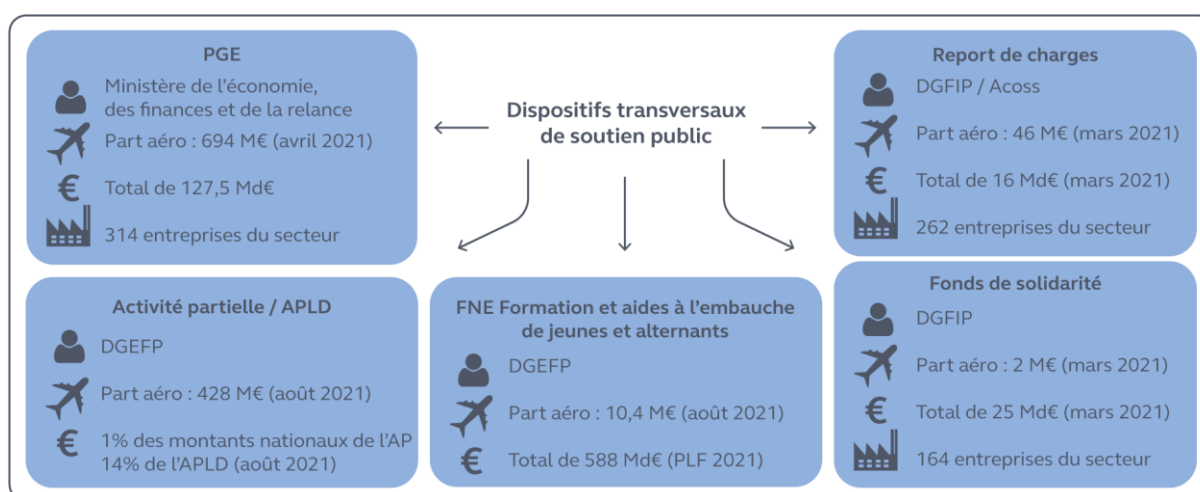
PGE

Ministère de l'économie, des finances et de la relance

Part aéro : 694 M€ (avril 2021)

Total de 127,5 Md€

314 entreprises du secteur

Dispositifs transversaux de soutien public

Report de charges

DGFIP / Acoss

Part aéro : 46 M€ (mars 2021)

Total de 16 Md€ (mars 2021)

262 entreprises du secteur

Activité partielle / APLD

DGEFP

Part aéro : 428 M€ (août 2021)

1% des montants nationaux de l'AP 14% de l'APLD (août 2021)

FNE Formation et aides à l'embauche de jeunes et alternants

DGEFP

Part aéro : 10,4 M€ (août 2021)

Total de 588 Md€ (PLF 2021)

Fonds de solidarité

DGFIP

Part aéro : 2 M€ (mars 2021)

Total de 25 Md€ (mars 2021)

164 entreprises du secteur